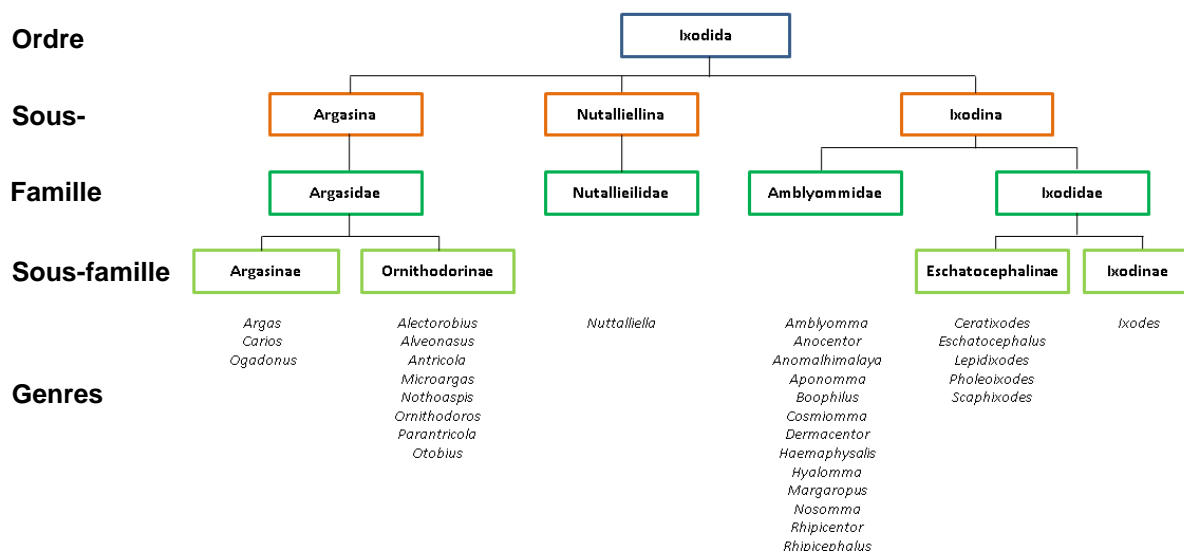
Ordre

Ixodida

Sous-

Argasina

Nutalliellina

Ixodina

Famille

Argasidae

Nutallieilidae

Amblyommidae

Ixodidae

Sous-famille

Argasinae

Ornithodorinae

Eschatocephalinae

Ixodinae

Genres

Argas
Carios
Ogadonus

Alectorobius
Alveonasus
Antricola
Microargas
Nothoaspis
Ornithodoros
Parantricola
Otobius

Nuttalliella

Amblyomma
Anocentor
Anomalhimalaya
Aponomma
Boophilus
Cosmiomma
Dermacentor
Haemaphysalis
Hyalomma
Margaropus
Nosomma
Rhipicentor
Rhipicephalus

Ceratixodes
Eschatocephalus
Lepidixodes
Pholeoixodes
Scaphixodes

Ixodes